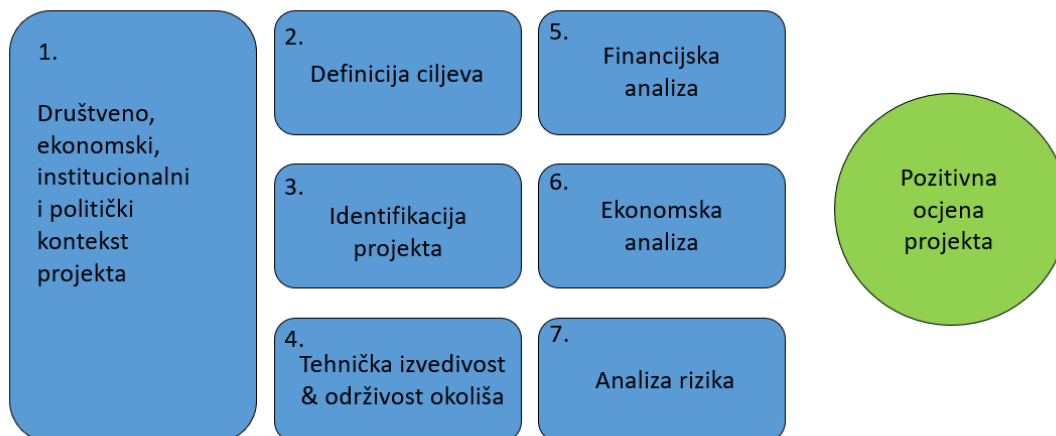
1.

Društveno, ekonomski, institucionalni i politički kontekst projekta

2.
Definicija ciljeva

3.
Identifikacija projekta

4.
Tehnička izvedivost & održivost okoliša

5.
Financijska analiza

6.
Ekonomska analiza

7.
Analiza rizika

Pozitivna ocjena projekta